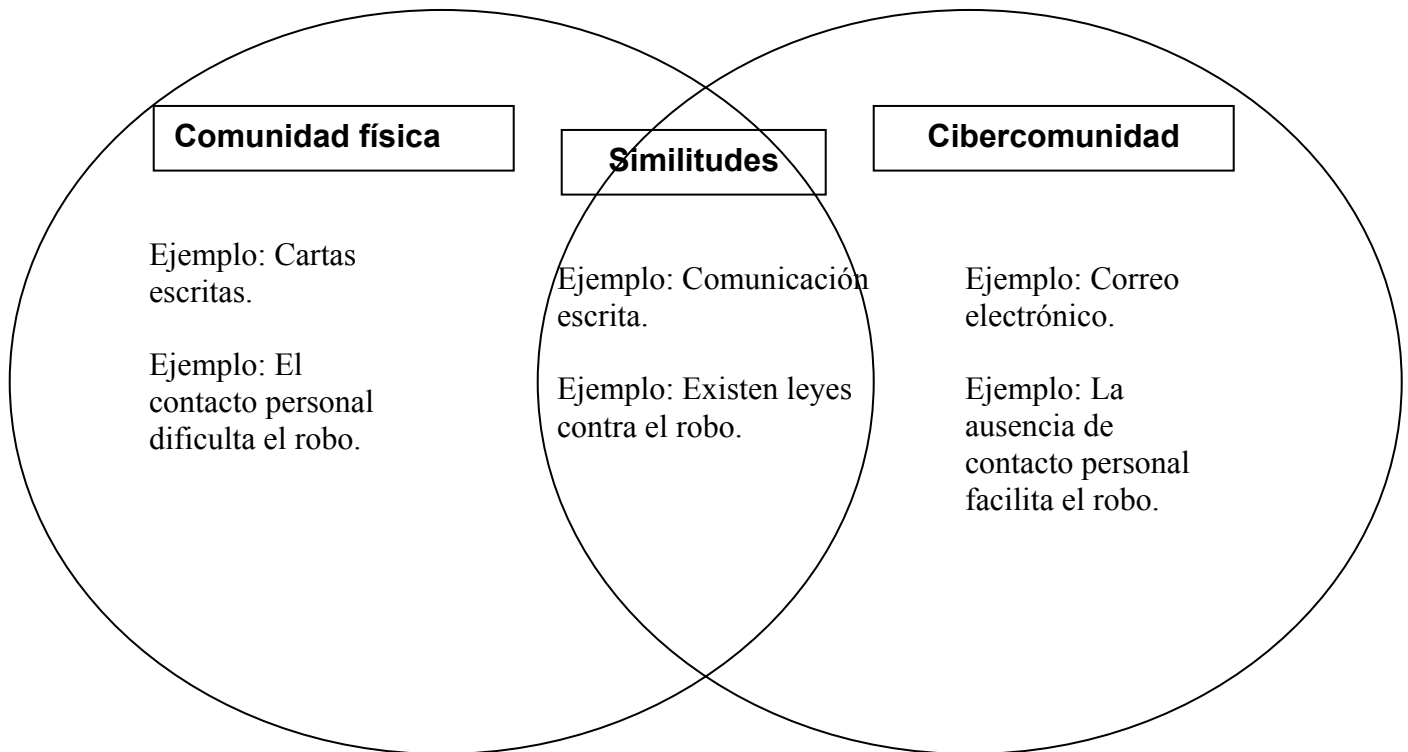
Comunidad física

Similitudes

Cibercomunidad

Ejemplo: Cartas escritas.

Ejemplo: El contacto personal dificulta el robo.

Ejemplo: Comunicación escrita.

Ejemplo: Existen leyes contra el robo.

Ejemplo: Correo electrónico.

Ejemplo: La ausencia de contacto personal facilita el robo.